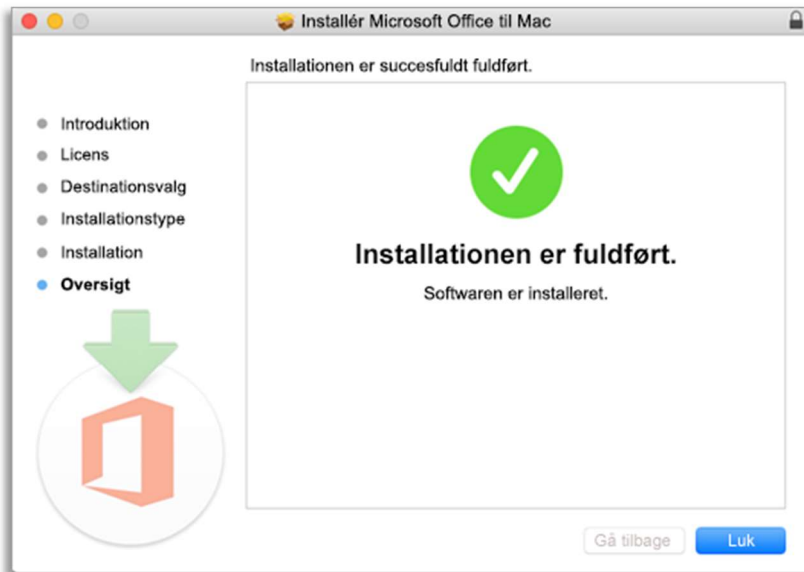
Installér Microsoft Office til Mac

Installationen er succesfuldt fuldført.

Introduktion
Licens
Destinationsvalg
Installationstype
Installation
Oversigt

Installationen er fuldført.

Softwaren er installeret.

Gå tilbage
Luk